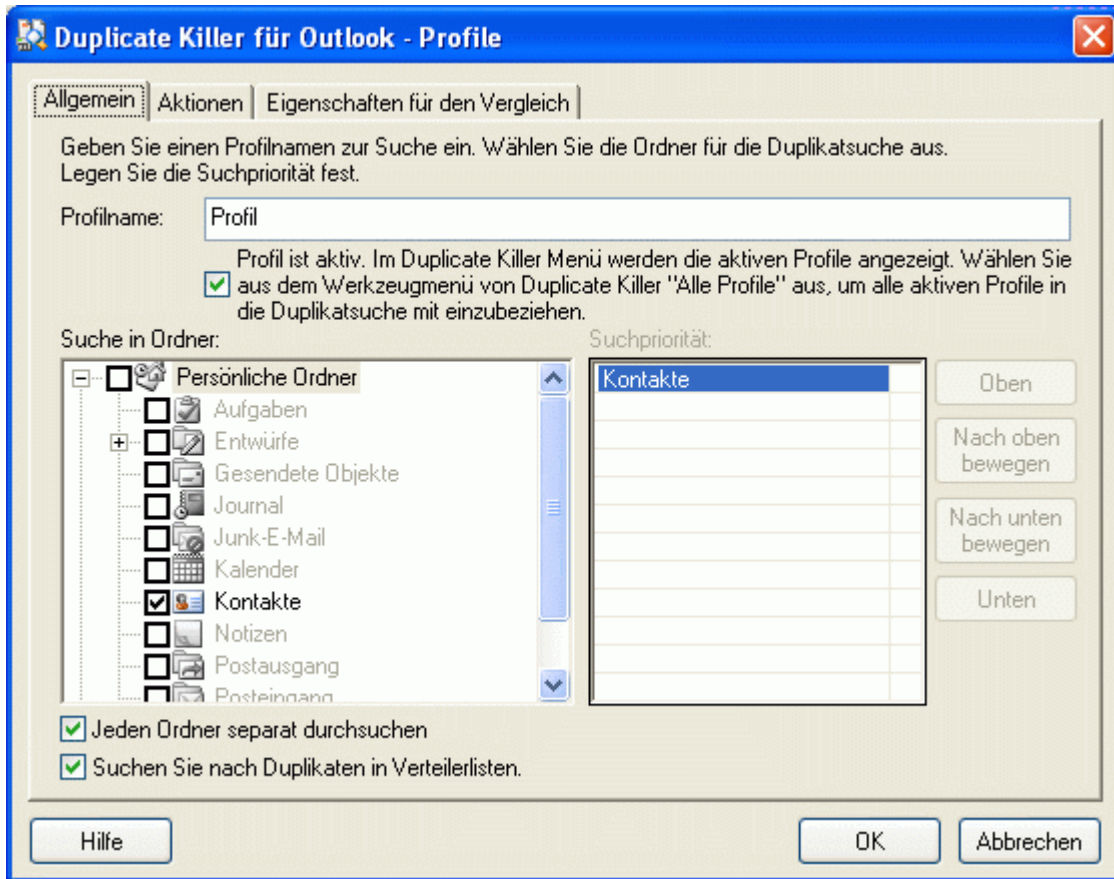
Duplicate Killer für Outlook - Profile

Allgemein | Aktionen | Eigenschaften für den Vergleich

Geben Sie einen Profilnamen zur Suche ein. Wählen Sie die Ordner für die Duplikatsuche aus. Legen Sie die Suchpriorität fest.

Profilname: Profil

Profil ist aktiv. Im Duplicate Killer Menü werden die aktiven Profile angezeigt. Wählen Sie aus dem Werkzeugmenü von Duplicate Killer "Alle Profile" aus, um alle aktiven Profile in die Duplikatsuche mit einzubeziehen.

Suche in Ordner:

Persönliche Ordner
Aufgaben
Entwürfe
Gesendete Objekte
Journal
Junk-E-Mail
Kalender
Kontakte
Notizen
Postausgang
Posteingang

Suchpriorität:

Kontakte

Oben
Nach oben bewegen
Nach unten bewegen
Unten

Jeden Ordner separat durchsuchen
Suchen Sie nach Duplikaten in Verteilerlisten.

Hilfe
OK
Abbrechen